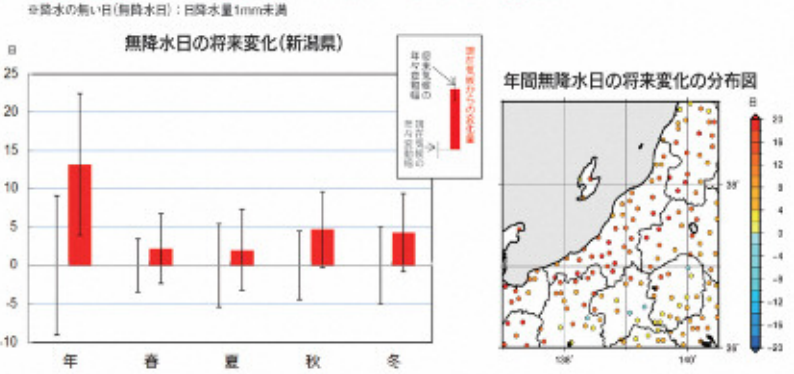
※降水の無い日(無降水日):日降水量1mm未満

無降水日の将来変化(新潟県)

日

25
20
15
10
5
0
-5
-10

年
春
夏
秋
冬

将来気候の年々変動幅
現在気候からの変化量
現在気候の年々変動幅

年間無降水日の将来変化の分布図

日
20
15
12
9
6
3
0
-3
-6
-9
-12
-15
-20

38°
36°
138°
140°